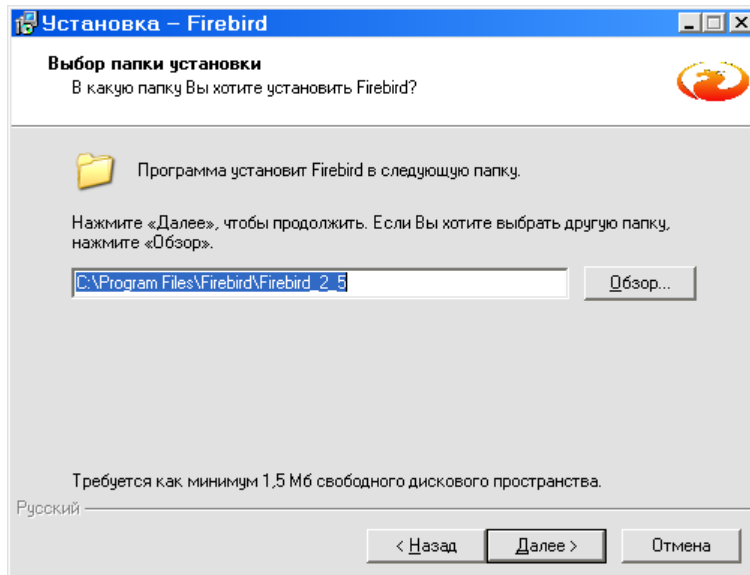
Установка – Firebird

Выбор папки установки
В какую папку Вы хотите установить Firebird?

Программа установит Firebird в следующую папку.

Нажмите «Далее», чтобы продолжить. Если Вы хотите выбрать другую папку, нажмите «Обзор».

C:\Program Files\Firebird\Firebird_2_5

Обзор...

Требуется как минимум 1,5 Мб свободного дискового пространства.

Русский

< Назад

Далее >

Отмена